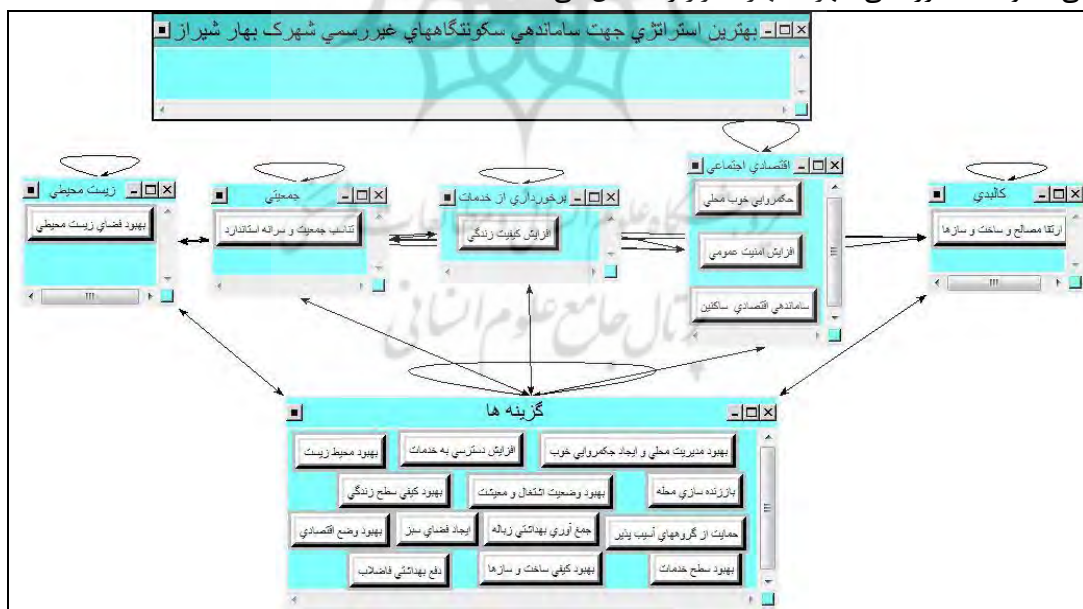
بهترين استراتژي جهت ساماندهي سكونتگاههاي غيررسمي شهرك بهار شيراز

زيست محيطي
بهبود فضاي زيست محيطي

جمعيتي
تناسب جمعيت و سرانه استاندارد

برخورداري از خدمات
افزايش كيفيت زندگي

اقتصادي اجتماعي
حكمروايي خوب محلي
افزايش امنيت عمومي
ساماندهي اقتصادي ساكنين

كالبدي
ارتقا مصالح و ساخت و سازها

گزينه ها
بهبود مديريت محلي و ايجاد حكمروايي خوب
افزايش دسترسي به خدمات
بهبود محيط زيست
باززنده سازي محله
بهبود وضعيت اشتغال و معيشت
بهبود كيفي سطح زندگي
حمايت از گروههاي آسيب پذير
جمع آوري بهداشتي زباله
ايجاد فضاي سبز
بهبود وضع اقتصادي
بهبود سطح خدمات
بهبود كيفي ساخت و سازها
دفع بهداشتي فاضلاب